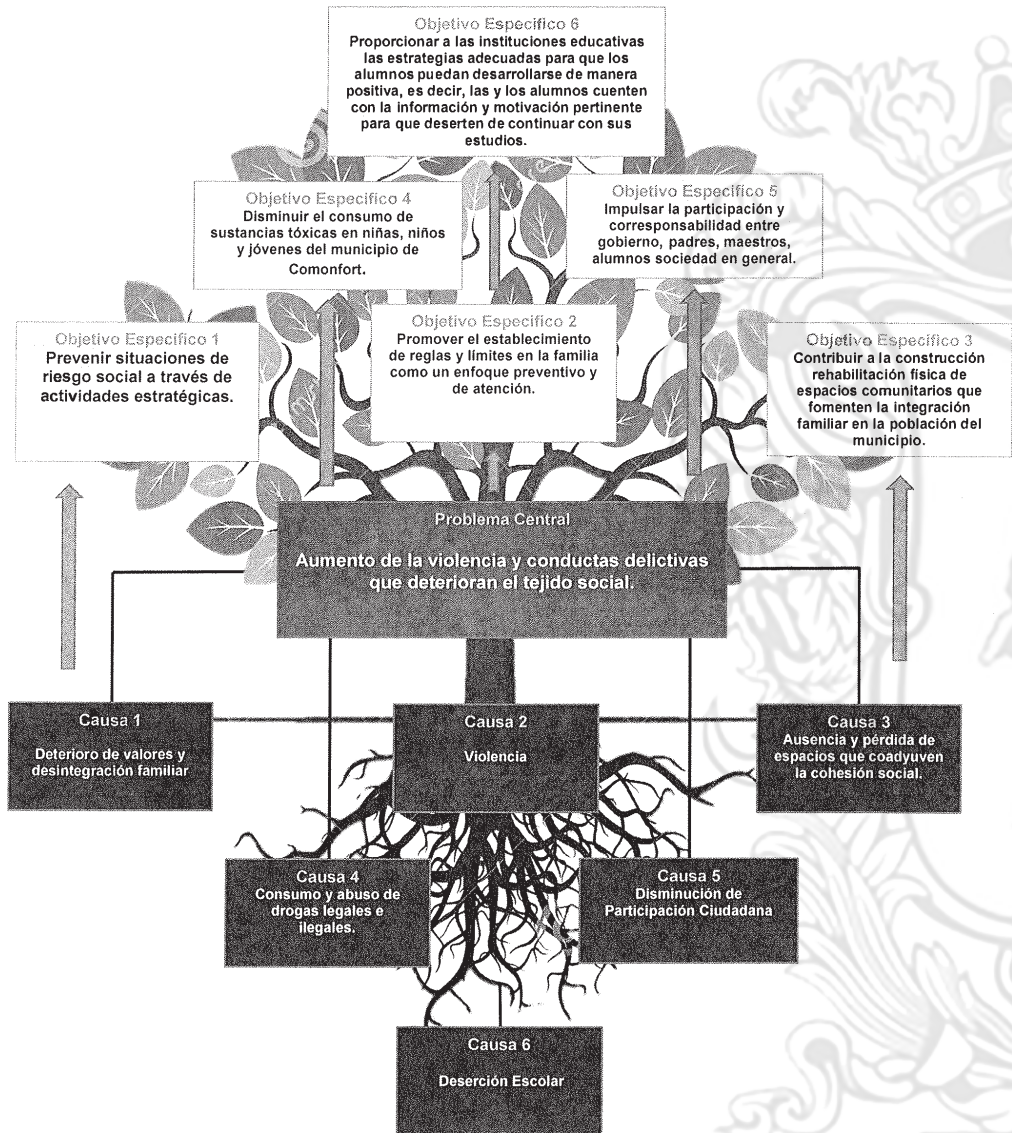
Objetivo Específico 6
Proporcionar a las instituciones educativas las estrategias adecuadas para que los alumnos puedan desarrollarse de manera positiva, es decir, las y los alumnos cuenten con la información y motivación pertinente para que deserten de continuar con sus estudios.

Objetivo Específico 4
Disminuir el consumo de sustancias tóxicas en niñas, niños y jóvenes del municipio de Comonfort.

Objetivo Específico 5
Impulsar la participación y corresponsabilidad entre gobierno, padres, maestros, alumnos sociedad en general.

Objetivo Específico 1
Prevenir situaciones de riesgo social a través de actividades estratégicas.

Objetivo Específico 2
Promover el establecimiento de reglas y límites en la familia como un enfoque preventivo y de atención.

Objetivo Específico 3
Contribuir a la construcción rehabilitación física de espacios comunitarios que fomenten la integración familiar en la población del municipio.

Problema Central
Aumento de la violencia y conductas delictivas que deterioran el tejido social.

Causa 1
Deterioro de valores y desintegración familiar

Causa 2
Violencia

Causa 3
Ausencia y pérdida de espacios que coadyuven la cohesión social.

Causa 4
Consumo y abuso de drogas legales e ilegales.

Causa 5
Disminución de Participación Ciudadana

Causa 6
Deserción Escolar